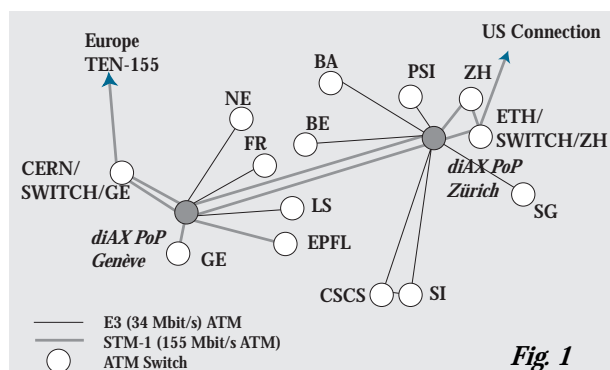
Europe
TEN-155

US Connection

BA

PSI

ZH

NE

ETH/
SWITCH/ZH

BE

FR

diAX PoP
Zürich

CERN/
SWITCH/GE

SG

LS

diAX PoP
Genève

EPFL

GE

CSCS

SI

E3 (34 Mbit/s) ATM
STM-1 (155 Mbit/s ATM)
ATM Switch

Fig. 1